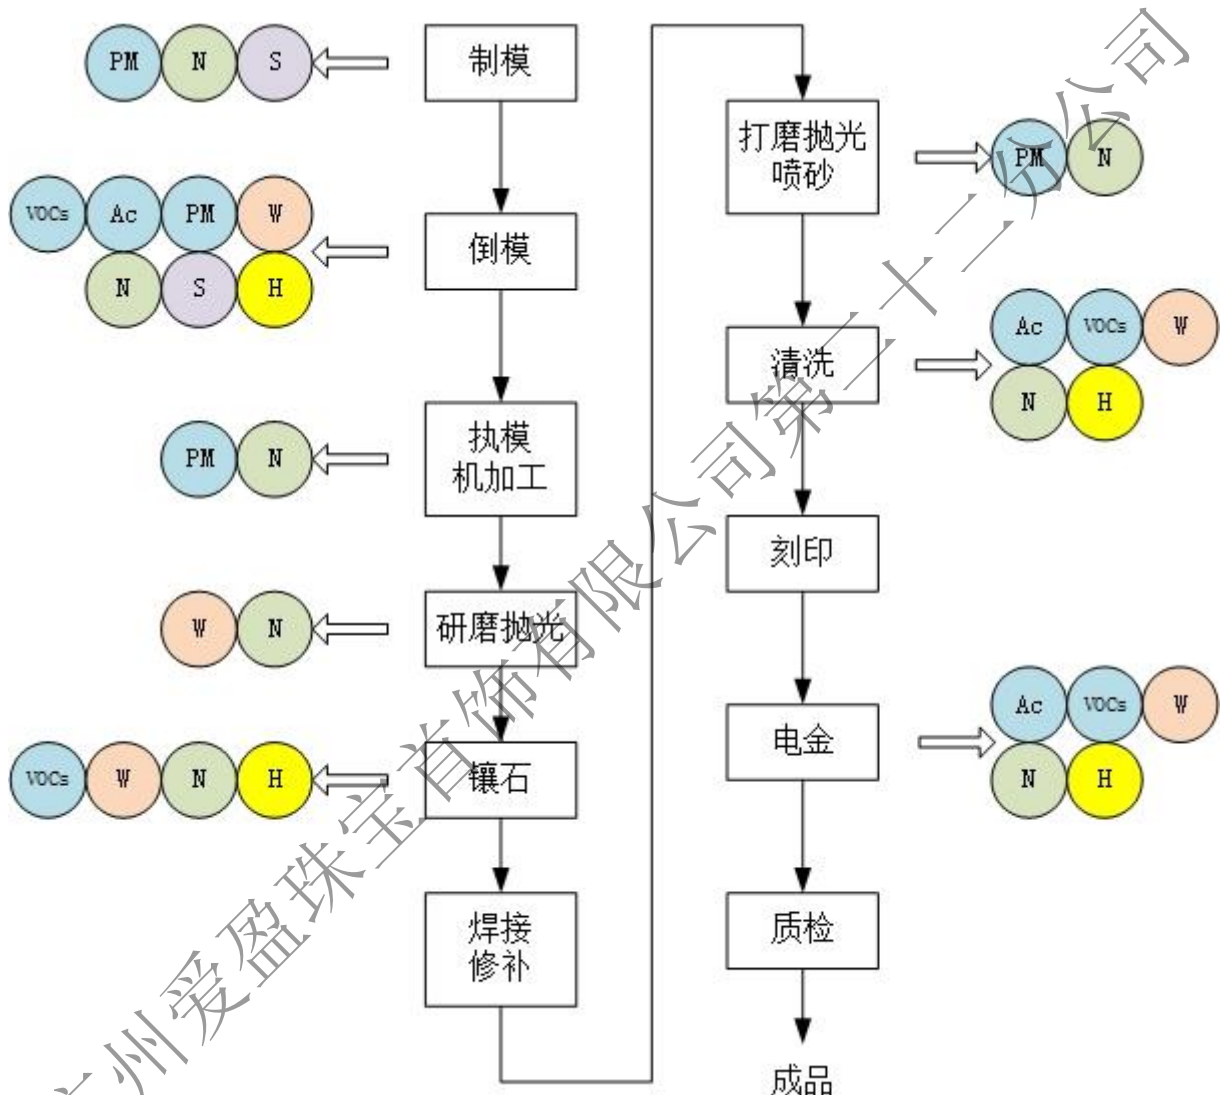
PM N S 制模

VOCs Ac PM W
N S H 倒模

PM N 执模机加工

W N 研磨抛光

VOCs W N H 镶石

焊接修补

打磨抛光喷砂 PM N

清洗 Ac VOCs W
N H

刻印

电金 Ac VOCs W
N H

质检

成品

广州爱盈珠宝首饰有限公司第二十三分公司